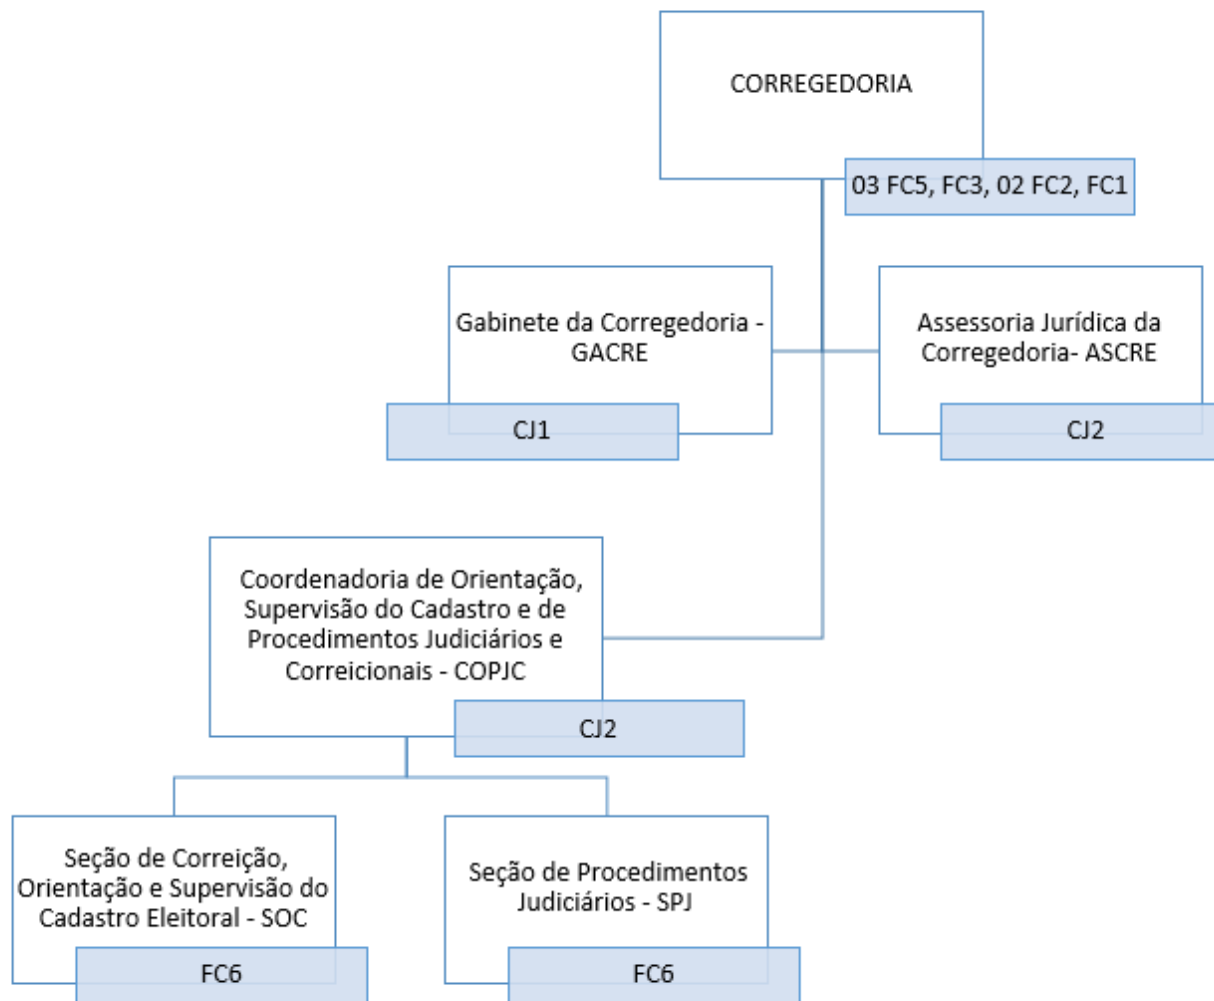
CORREGEDORIA

03 FC5, FC3, 02 FC2, FC1

Gabinete da Corregedoria - GACRE

CJ1

Assessoria Jurídica da Corregedoria- ASCRE

CJ2

Coordenadoria de Orientação, Supervisão do Cadastro e de Procedimentos Judiciários e Correicionais - COPJC

CJ2

Seção de Correição, Orientação e Supervisão do Cadastro Eleitoral - SOC

FC6

Seção de Procedimentos Judiciários - SPJ

FC6